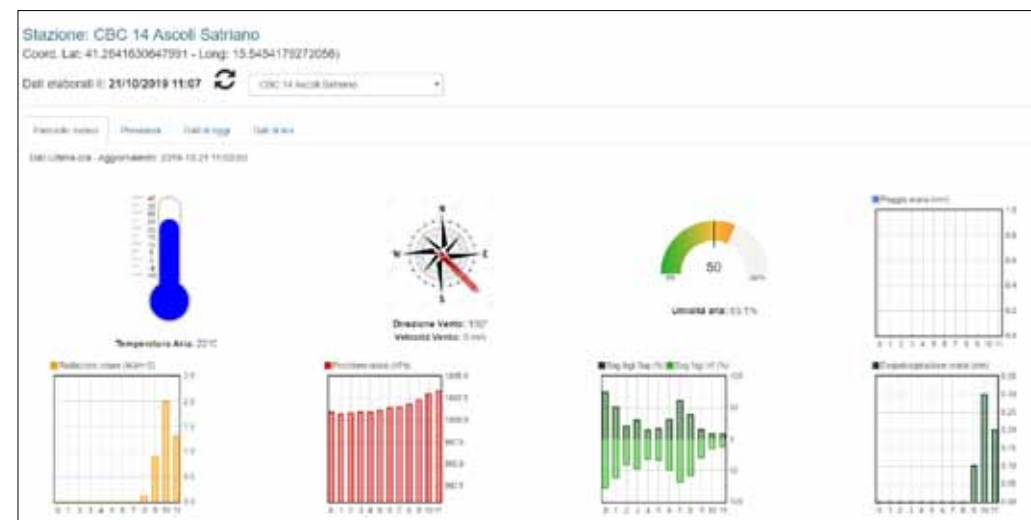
Stazione: CBC 14 Ascoli Satriano

Coord. Lat: 41.2641630647991 - Long: 15.5454179272056)

Dati elaborati il: 21/10/2019 11:07

CBC 14 Ascoli Satriano

Pannello meteo | Previsioni | Dati di oggi | Dati storici

Dati ultima ora - Aggiornamento: 2019-10-21 11:03:00

Temperatura Aria: 22°C

N S E W

Direzione Vento: 150°

Velocità Vento: 0 m/s

50

Umidità aria: 53.1%

Pioggia oraria (mm)

Radiazione solare (MJ/m2)

Pressione aria (hPa)

Bag fogl. Sup (%) Bag fogl. Inf (%)

Evapotraspirazione oraria (mm)

0 1 2 3 4 5 6 7 8 9 10 11